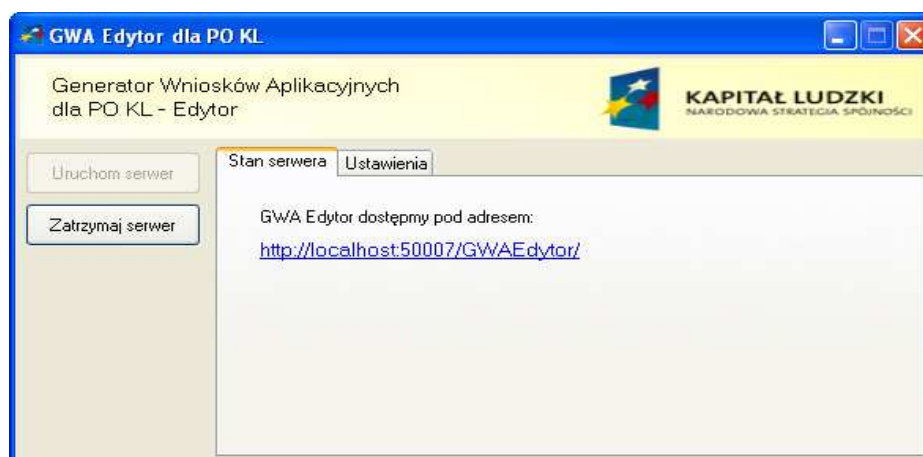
GWA Edytor dla PO KL

Generator Wniosków Aplikacyjnych dla PO KL - Edytor

KAPITAŁ LUDZKI
NARODOWA STRATEGIA SPÓJNOŚCI

Uruchom serwer

Zatrzymaj serwer

Stan serwera | Ustawienia

GWA Edytor dostępmy pod adresem:

http://localhost:50007/GWAEdytor/